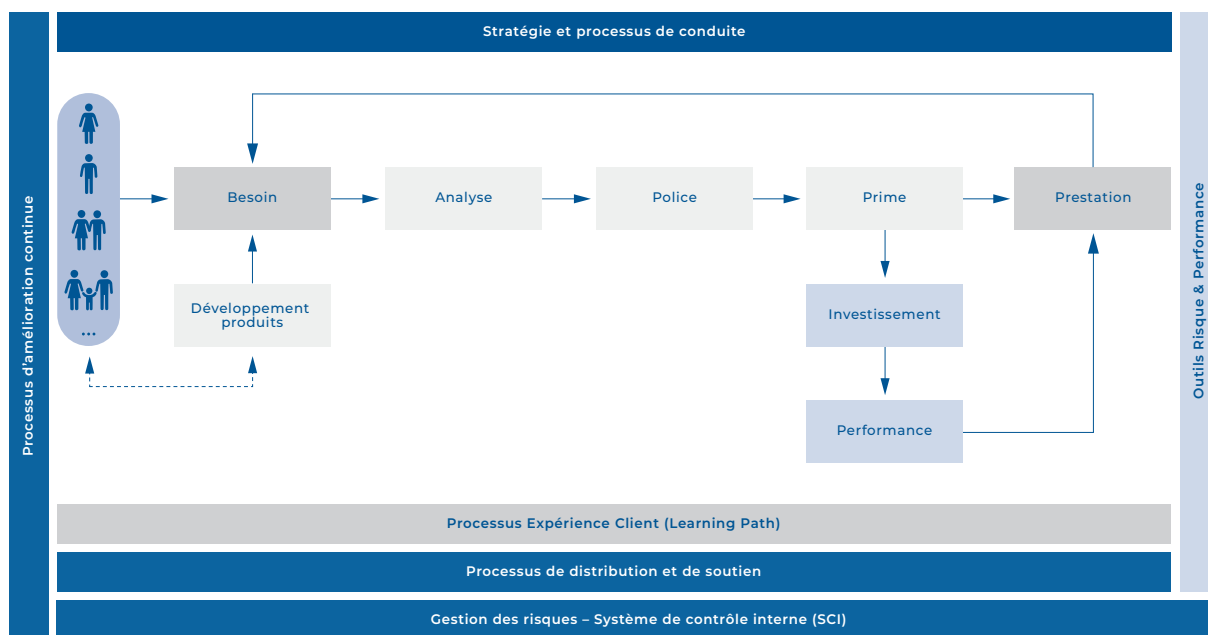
Processus d'amélioration continue

Stratégie et processus de conduite

Outils Risque & Performance

...

Besoin

Analyse

Police

Prime

Prestation

Développement produits

Investissement

Performance

Processus Expérience Client (Learning Path)

Processus de distribution et de soutien

Gestion des risques – Système de contrôle interne (SCI)